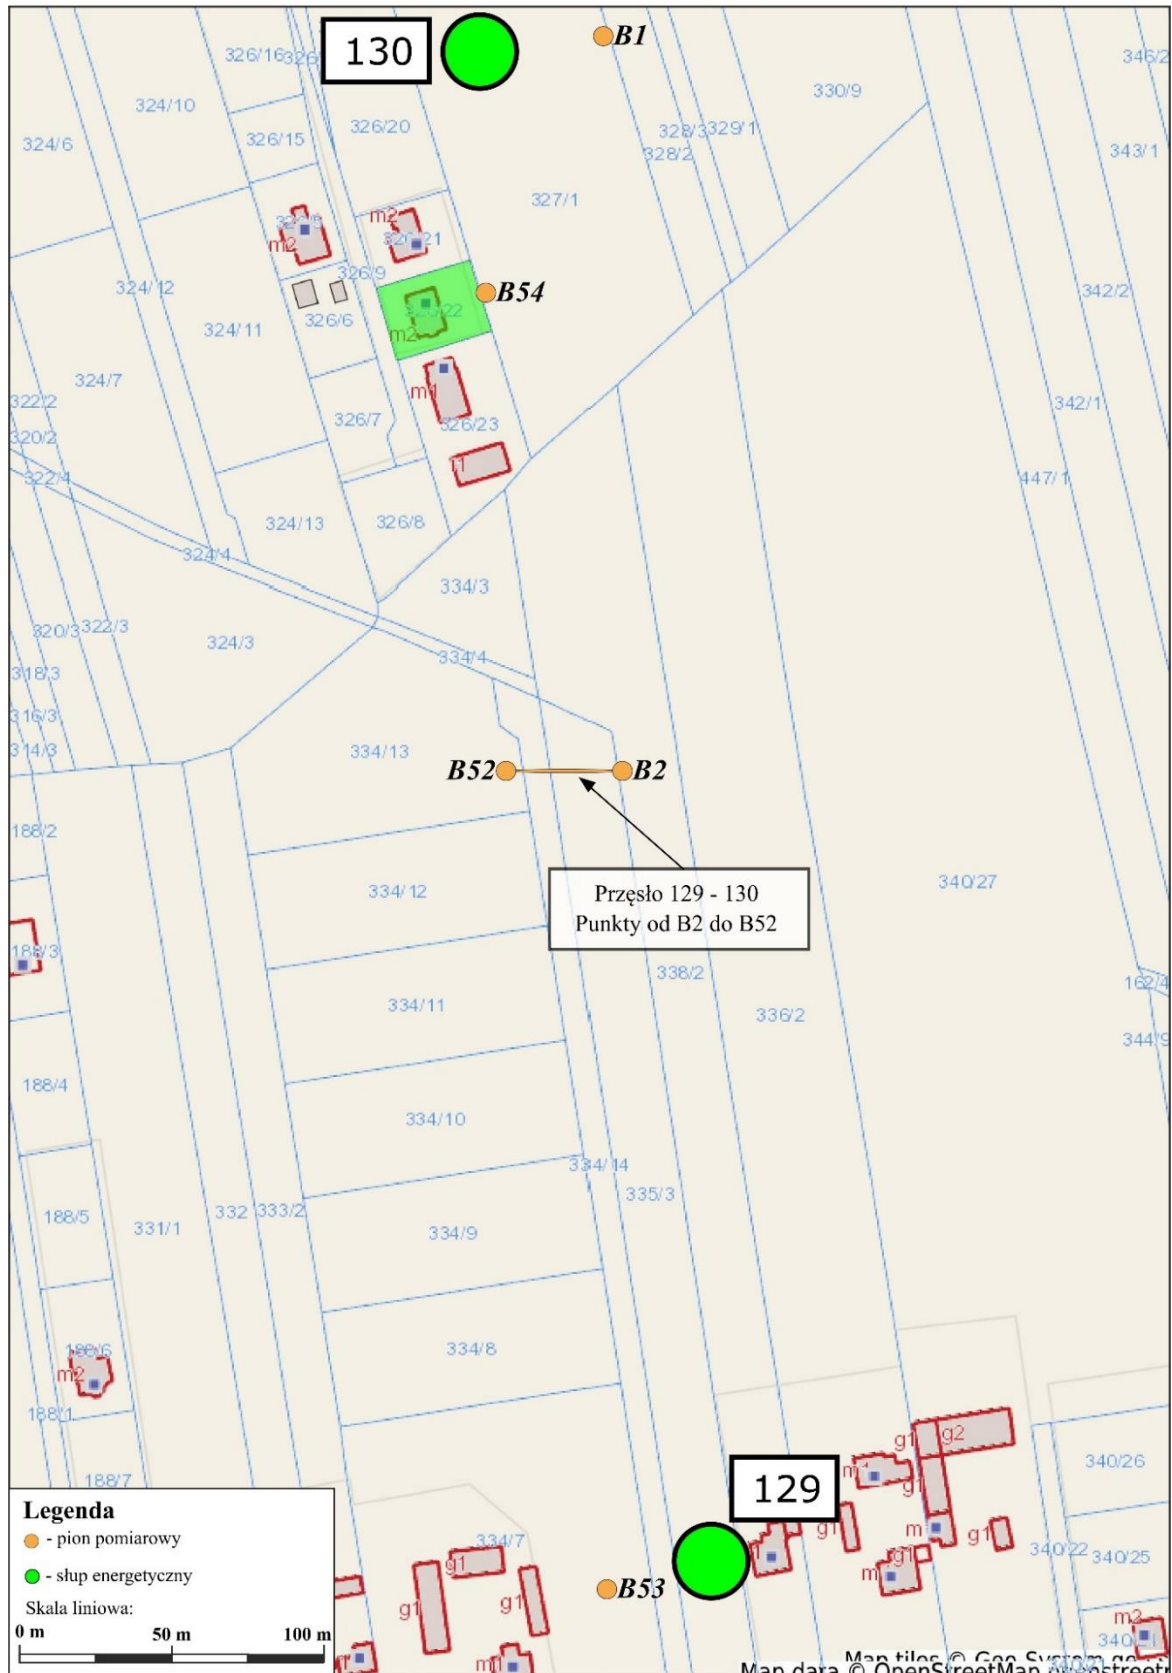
130
B1
326/16
326
346/2
324/10
330/9
324/6
326/15
326/20
328/3
329/1
328/2
343/1
327/1
m2
m2
326/21
326/9
B54
324/12
342/2
324/11
326/6
326/22
m2
324/7
m1
322/2
342/1
326/7
326/23
320/2
f1
322/4
447/1
324/13
326/8
324/4
334/3
320/3
322/3
324/3
334/4
318/3
316/3
314/3
334/13
B52
B2
188/2
340/27
334/12
Przęsło 129 - 130
Punkty od B2 do B52
188/3
338/2
162/4
334/11
336/2
344/9
188/4
334/10
334/14
335/3
188/5
331/1
332
333/2
334/9
334/8
188/6
m2
188/1
g1
g2
188/7
340/26
129
m1
g1
Legenda
- pion pomiarowy
334/7
g1
m
g1
- słup energetyczny
g1
g1
340/22
340/25
Skala liniowa:
B53
m
0 m
50 m
100 m
m3
340
m1
Map tiles © Geo System
Map data © OpenStreetMap